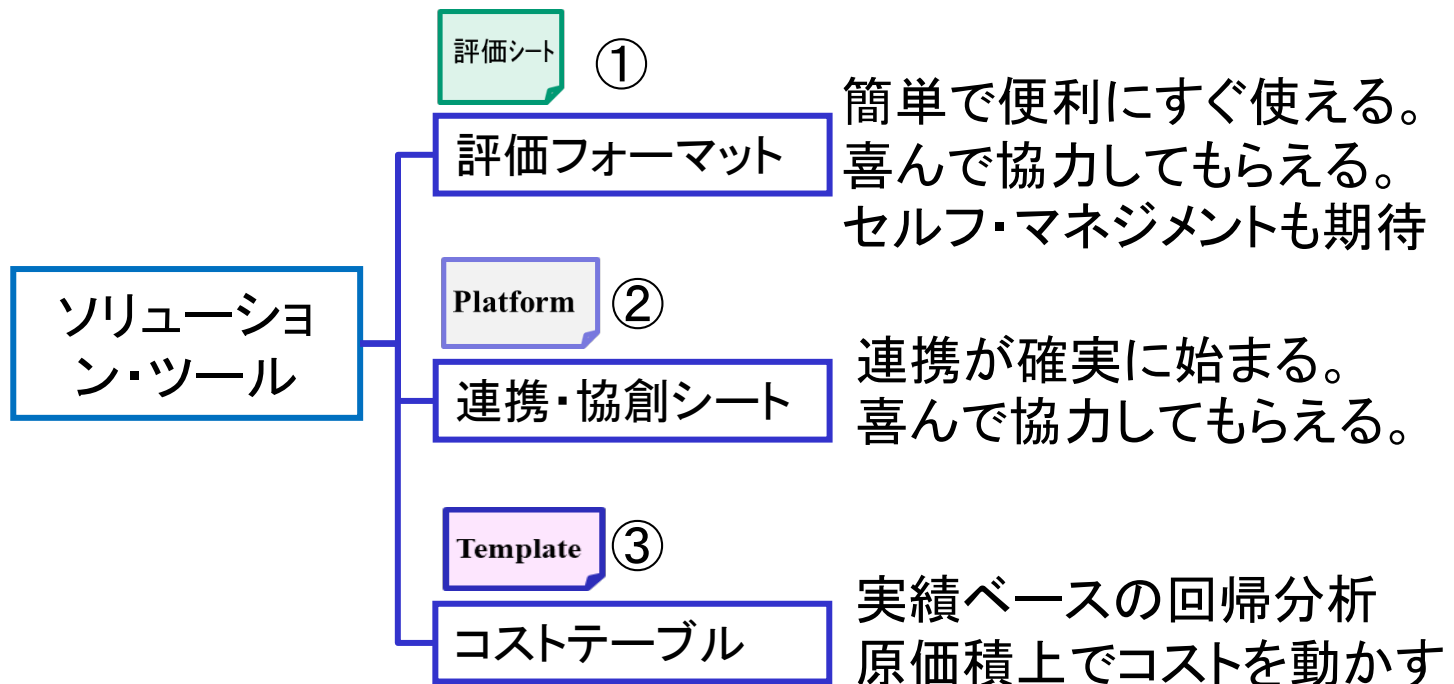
ソリューション・ツール

評価シート ①
評価フォーマット
簡単で便利にすぐ使える。
喜んで協力してもらえる。
セルフ・マネジメントも期待

Platform ②
連携・協創シート
連携が確実に始まる。
喜んで協力してもらえる。

Template ③
コストテーブル
実績ベースの回帰分析
原価積上でコストを動かす